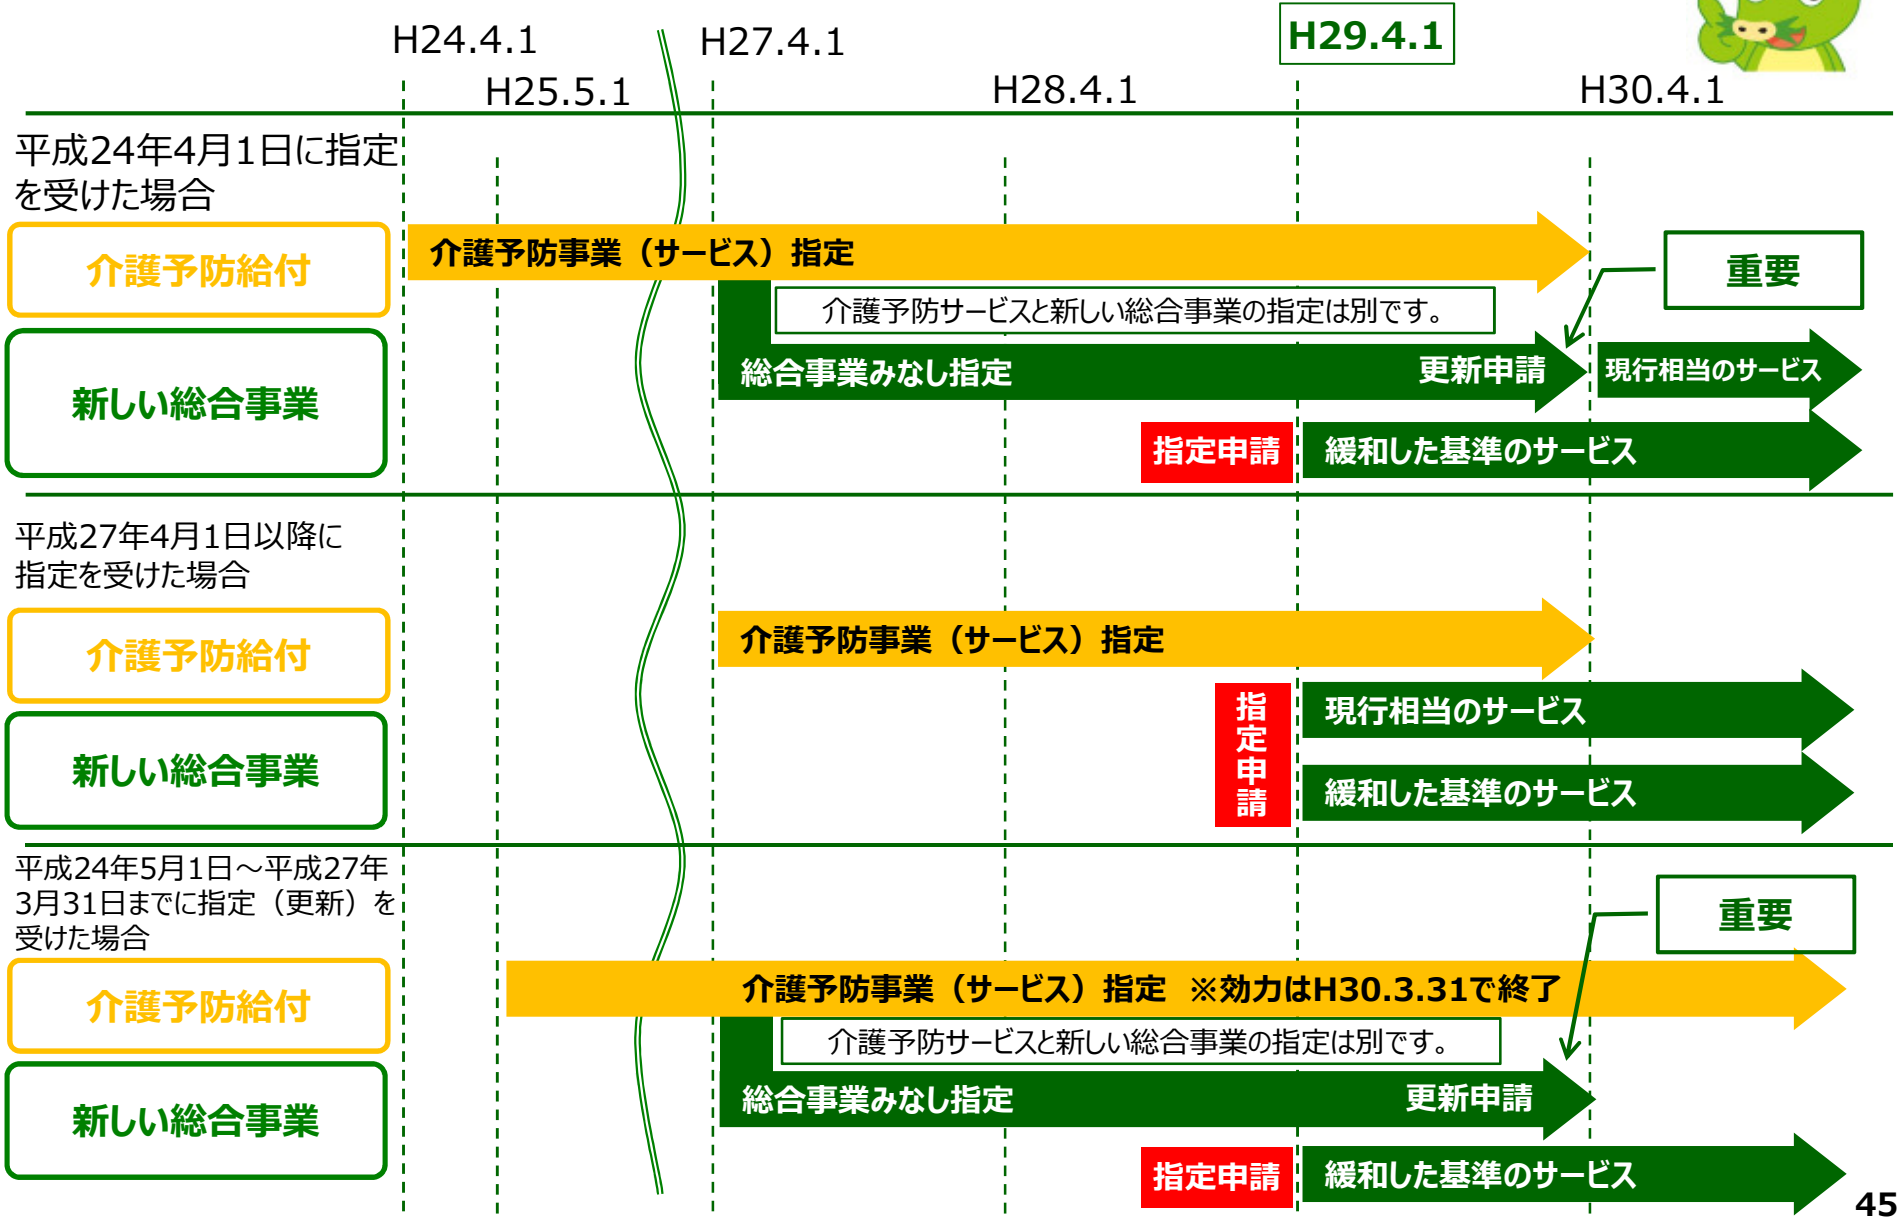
H24.4.1
H25.5.1
H27.4.1
H28.4.1
H29.4.1
H30.4.1

平成24年4月1日に指定を受けた場合

介護予防給付

新しい総合事業

介護予防事業（サービス）指定

重要

介護予防サービスと新しい総合事業の指定は別です。

総合事業みなし指定

更新申請

現行相当のサービス

指定申請

緩和した基準のサービス

平成27年4月1日以降に指定を受けた場合

介護予防給付

新しい総合事業

介護予防事業（サービス）指定

指定申請

現行相当のサービス

緩和した基準のサービス

平成24年5月1日～平成27年3月31日までに指定（更新）を受けた場合

介護予防給付

新しい総合事業

重要

介護予防事業（サービス）指定　※効力はH30.3.31で終了

介護予防サービスと新しい総合事業の指定は別です。

総合事業みなし指定

更新申請

指定申請

緩和した基準のサービス

45